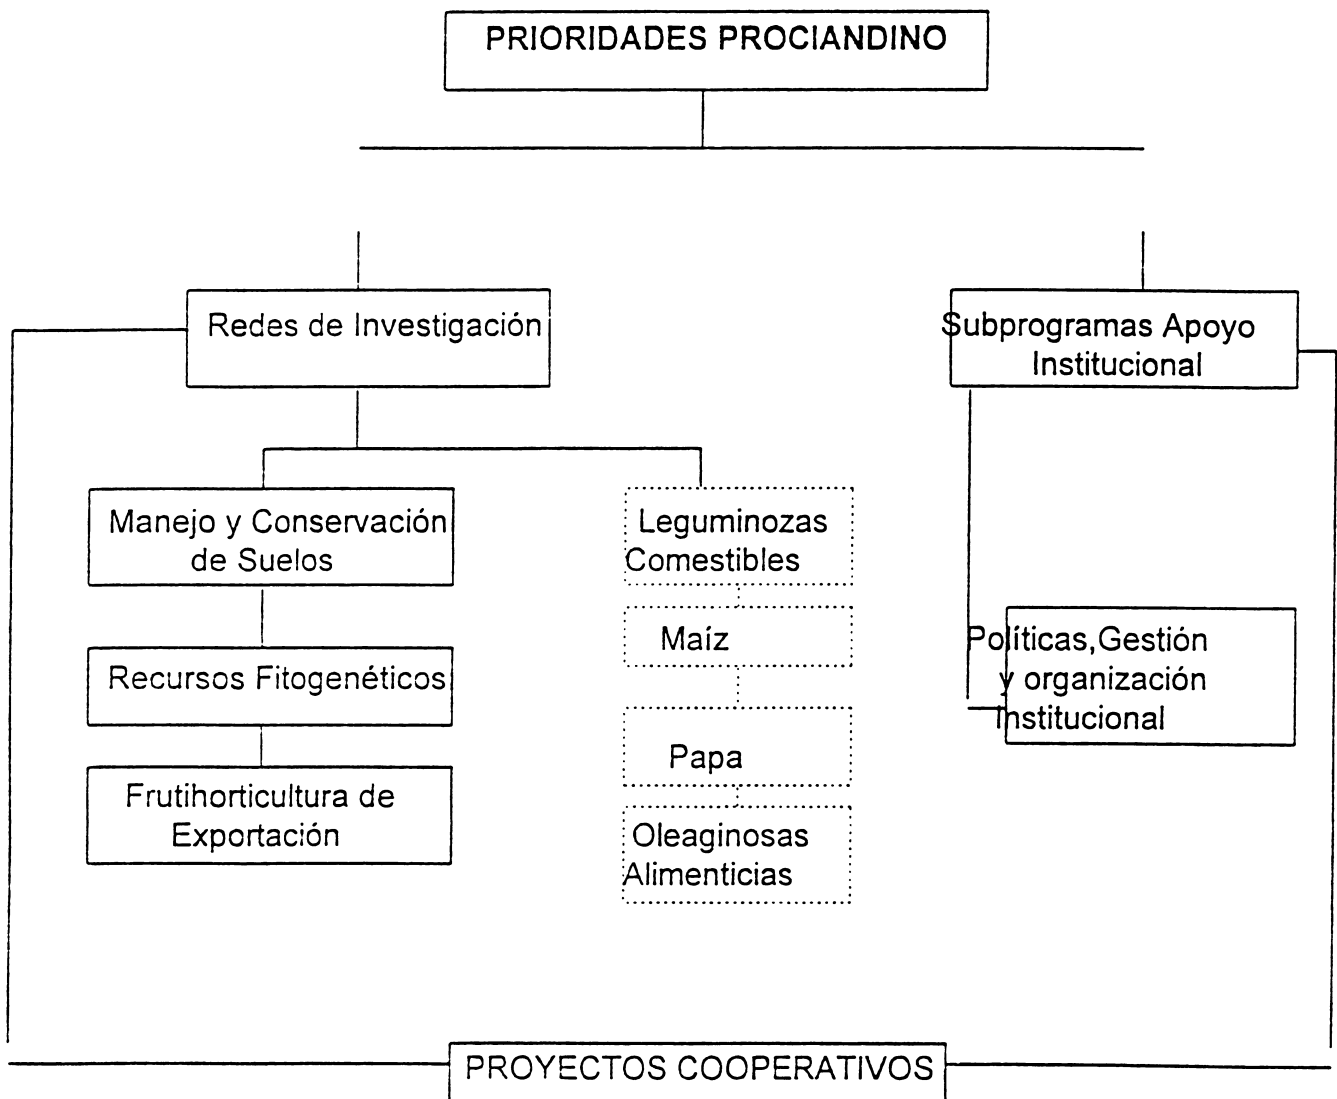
PRIORIDADES PROCIANDINO

Redes de Investigación

Subprogramas Apoyo Institucional

Manejo y Conservación de Suelos

Recursos Fitogenéticos

Frutihorticultura de Exportación

Leguminozas Comestibles

Maíz

Papa

Oleaginosas Alimenticias

Políticas,Gestión y organización Institucional

PROYECTOS COOPERATIVOS